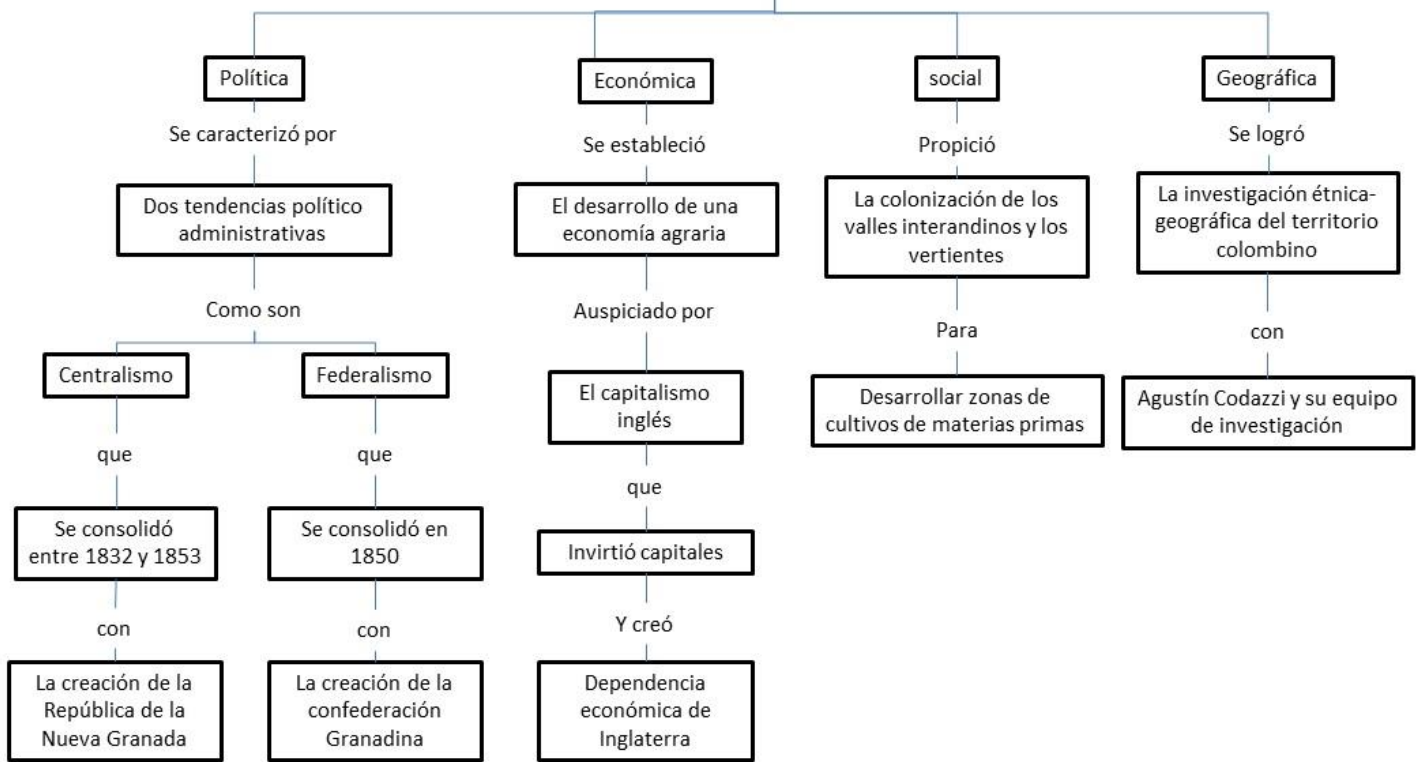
Política

Se caracterizó por

Dos tendencias político administrativas

Como son

Centralismo

que

Se consolidó entre 1832 y 1853

con

La creación de la República de la Nueva Granada

Federalismo

que

Se consolidó en 1850

con

La creación de la confederación Granadina

Económica

Se estableció

El desarrollo de una economía agraria

Auspiciado por

El capitalismo inglés

que

Invirtió capitales

Y creó

Dependencia económica de Inglaterra

social

Propició

La colonización de los valles interandinos y los vertientes

Para

Desarrollar zonas de cultivos de materias primas

Geográfica

Se logró

La investigación étnica-geográfica del territorio colombino

con

Agustín Codazzi y su equipo de investigación